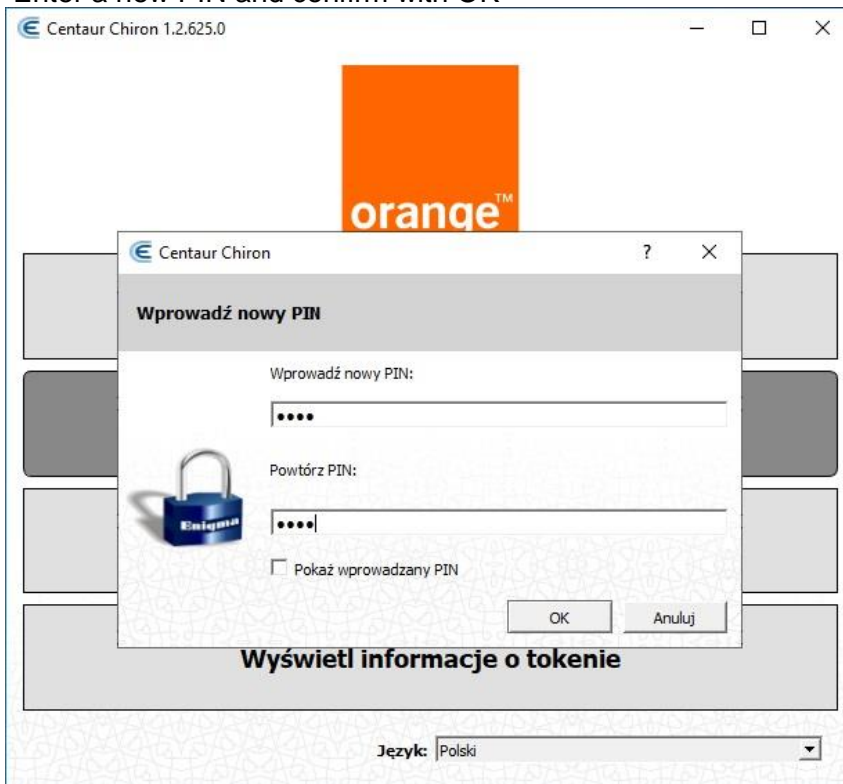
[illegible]

Centaur Chiron 1.2.625.0

orange™

Centaur Chiron

?

Wprowadź nowy PIN

Wprowadź nowy PIN:

••••

Powtórz PIN:

••••

Enigma

Pokaż wprowadzany PIN

OK

Anuluj

Wyświetl informacje o tokenie

Język: Polski